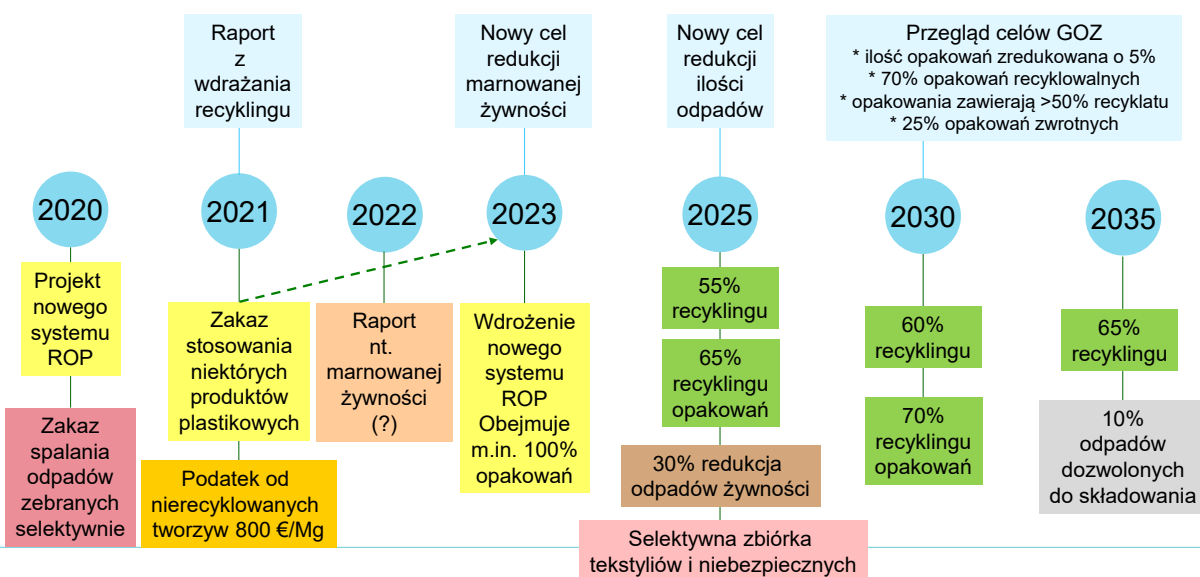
Raport z wdrażania recyklingu

Nowy cel redukcji marnowanej żywności

Nowy cel redukcji ilości odpadów

Przegląd celów GOZ
* ilość opakowań zredukowana o 5%
* 70% opakowań recyklowalnych
* opakowania zawierają >50% recyklatu
* 25% opakowań zwrotnych

2020

Projekt nowego systemu ROP

Zakaz spalania odpadów zebranych selektywnie

2021

Zakaz stosowania niektórych produktów plastikowych

Podatek od nierecyklowanych tworzyw 800 €/Mg

2022

Raport nt. marnowanej żywności (?)

2023

Wdrożenie nowego systemu ROP Obejmuje m.in. 100% opakowań

2025

55% recyklingu

65% recyklingu opakowań

30% redukcja odpadów żywności

Selektywna zbiórka tekstyliów i niebezpiecznych

2030

60% recyklingu

70% recyklingu opakowań

2035

65% recyklingu

10% odpadów dozwolonych do składowania